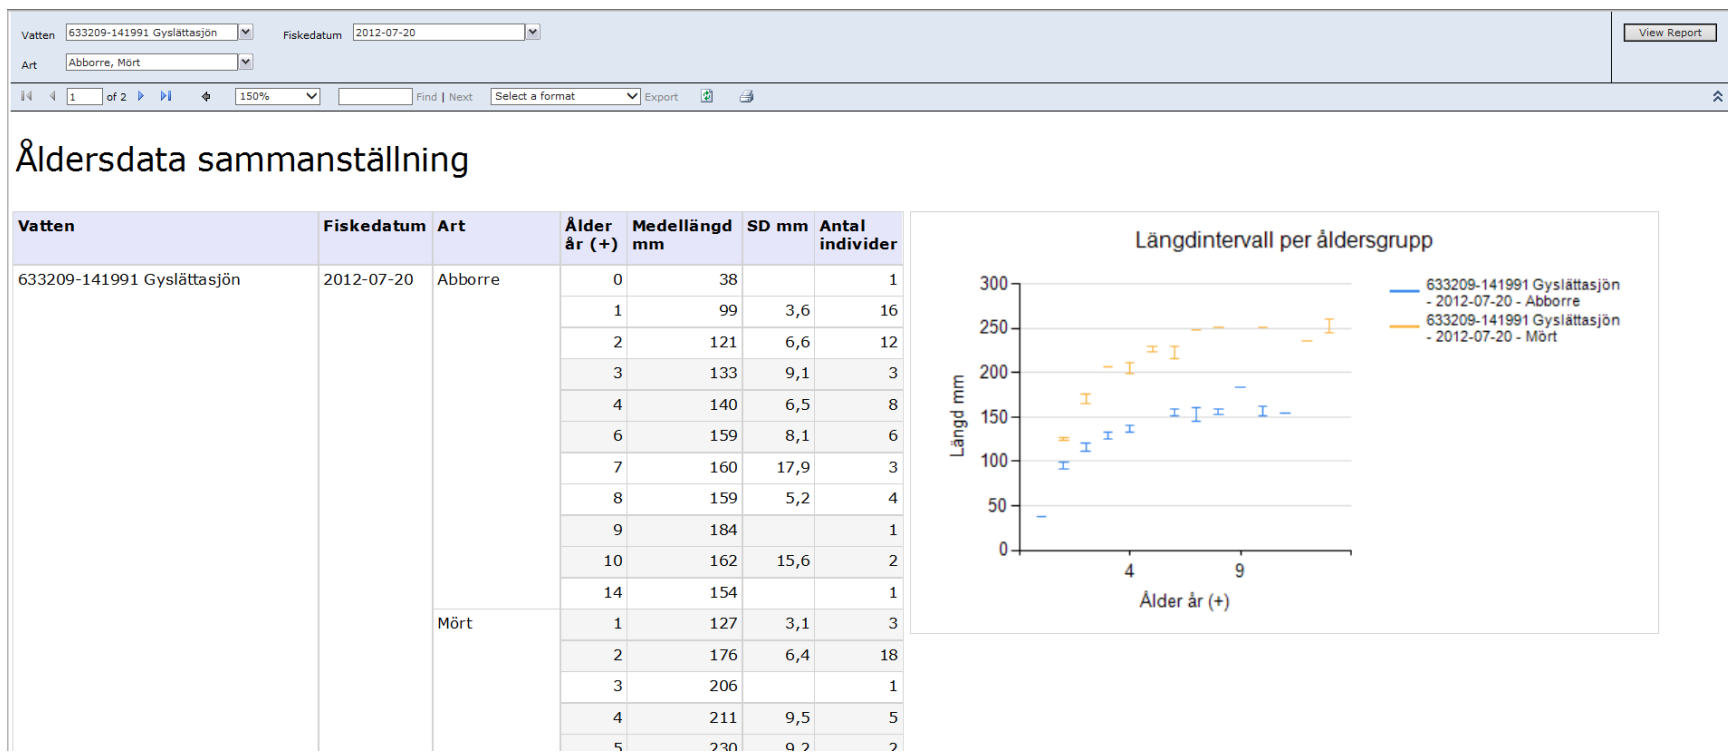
Vatten 633209-141991 Gyslättasjön Fiskedatum 2012-07-20 View Report

Art Abborre, Mört

1 of 2 150% Find | Next Select a format Export

Åldersdata sammanställning

| Vatten | Fiskedatum | Art | Ålder år (+) | Medellängd mm | SD mm | Antal individer |
|---|---|---|---|---|---|---|
| 633209-141991 Gyslättasjön | 2012-07-20 | Abborre | 0 | 38 | | 1 |
| | | | 1 | 99 | 3,6 | 16 |
| | | | 2 | 121 | 6,6 | 12 |
| | | | 3 | 133 | 9,1 | 3 |
| | | | 4 | 140 | 6,5 | 8 |
| | | | 6 | 159 | 8,1 | 6 |
| | | | 7 | 160 | 17,9 | 3 |
| | | | 8 | 159 | 5,2 | 4 |
| | | | 9 | 184 | | 1 |
| | | | 10 | 162 | 15,6 | 2 |
| | | | 14 | 154 | | 1 |
| | | Mört | 1 | 127 | 3,1 | 3 |
| | | | 2 | 176 | 6,4 | 18 |
| | | | 3 | 206 | | 1 |
| | | | 4 | 211 | 9,5 | 5 |
| | | | 5 | 230 | 9,2 | 2 |

Längdintervall per åldersgrupp

Längd mm

300
250
200
150
100
50
0

4
9

Ålder år (+)

633209-141991 Gyslättasjön - 2012-07-20 - Abborre
633209-141991 Gyslättasjön - 2012-07-20 - Mört